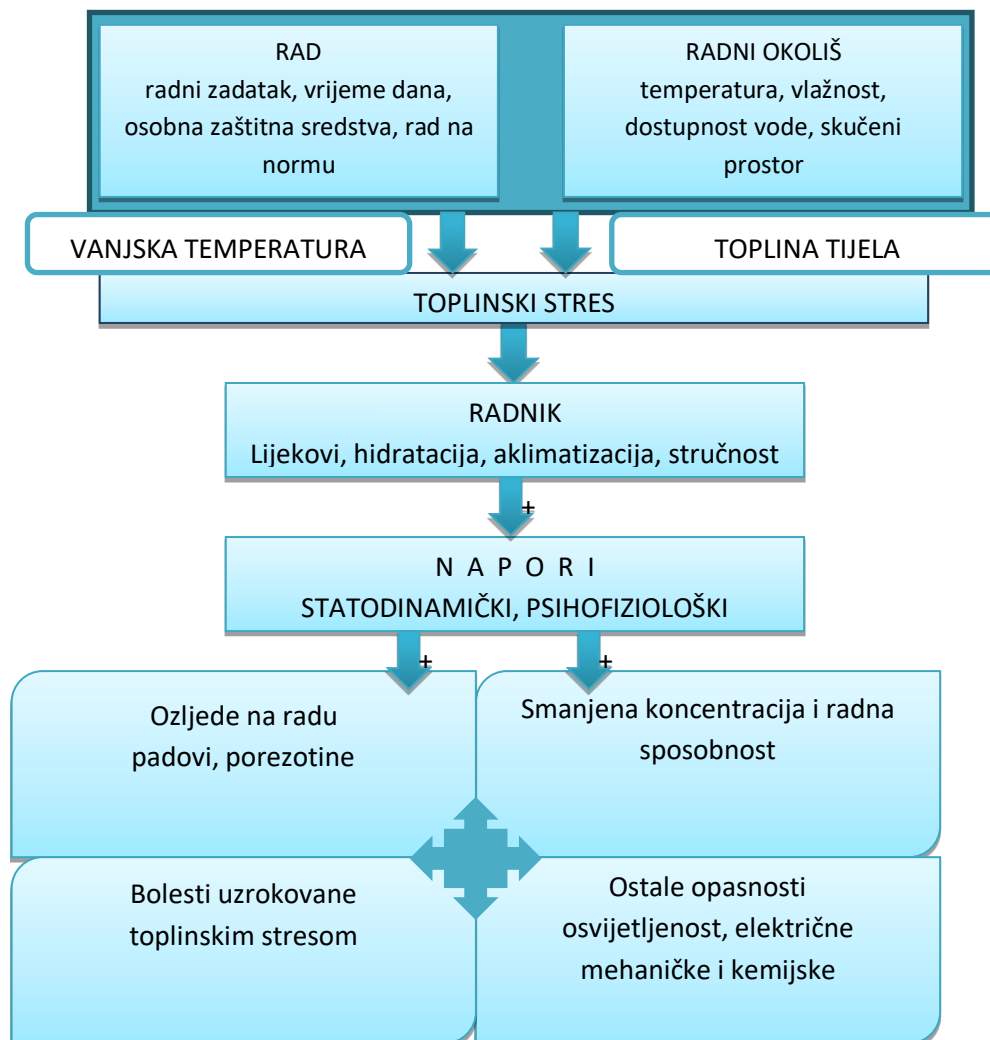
RAD
radni zadatak, vrijeme dana, osobna zaštitna sredstva, rad na normu

RADNI OKOLIŠ
temperatura, vlažnost, dostupnost vode, skučeni prostor

VANJSKA TEMPERATURA

TOPLINA TIJELA

TOPLINSKI STRES

RADNIK
Lijekovi, hidratacija, aklimatizacija, stručnost

+

N A P O R I
STATODINAMIČKI, PSIHOFIZIOLOŠKI

+

+

Ozljede na radu
padovi, porezotine

Smanjena koncentracija i radna sposobnost

Bolesti uzrokovane toplinskim stresom

Ostale opasnosti
osvijetljenost, električne mehaničke i kemijske